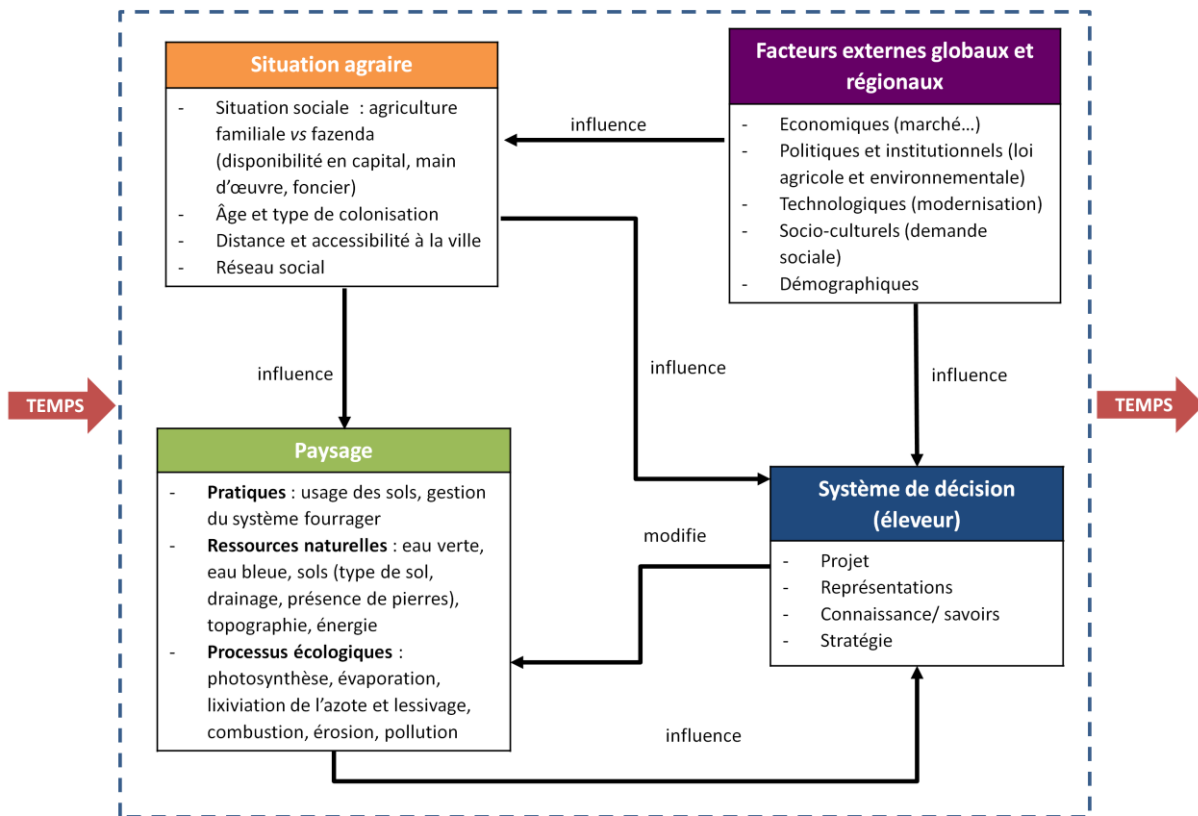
Situation agraire

- Situation sociale : agriculture familiale *vs* fazenda (disponibilité en capital, main d'œuvre, foncier)
- Âge et type de colonisation
- Distance et accessibilité à la ville
- Réseau social

influence

Facteurs externes globaux et régionaux

- Economiques (marché…)
- Politiques et institutionnels (loi agricole et environnementale)
- Technologiques (modernisation)
- Socio-culturels (demande sociale)
- Démographiques

influence

influence

influence

TEMPS

TEMPS

Paysage

- **Pratiques** : usage des sols, gestion du système fourrager
- **Ressources naturelles** : eau verte, eau bleue, sols (type de sol, drainage, présence de pierres), topographie, énergie
- **Processus écologiques** : photosynthèse, évaporation, lixiviation de l'azote et lessivage, combustion, érosion, pollution

modifie

Système de décision (éleveur)

- Projet
- Représentations
- Connaissance/ savoirs
- Stratégie

influence